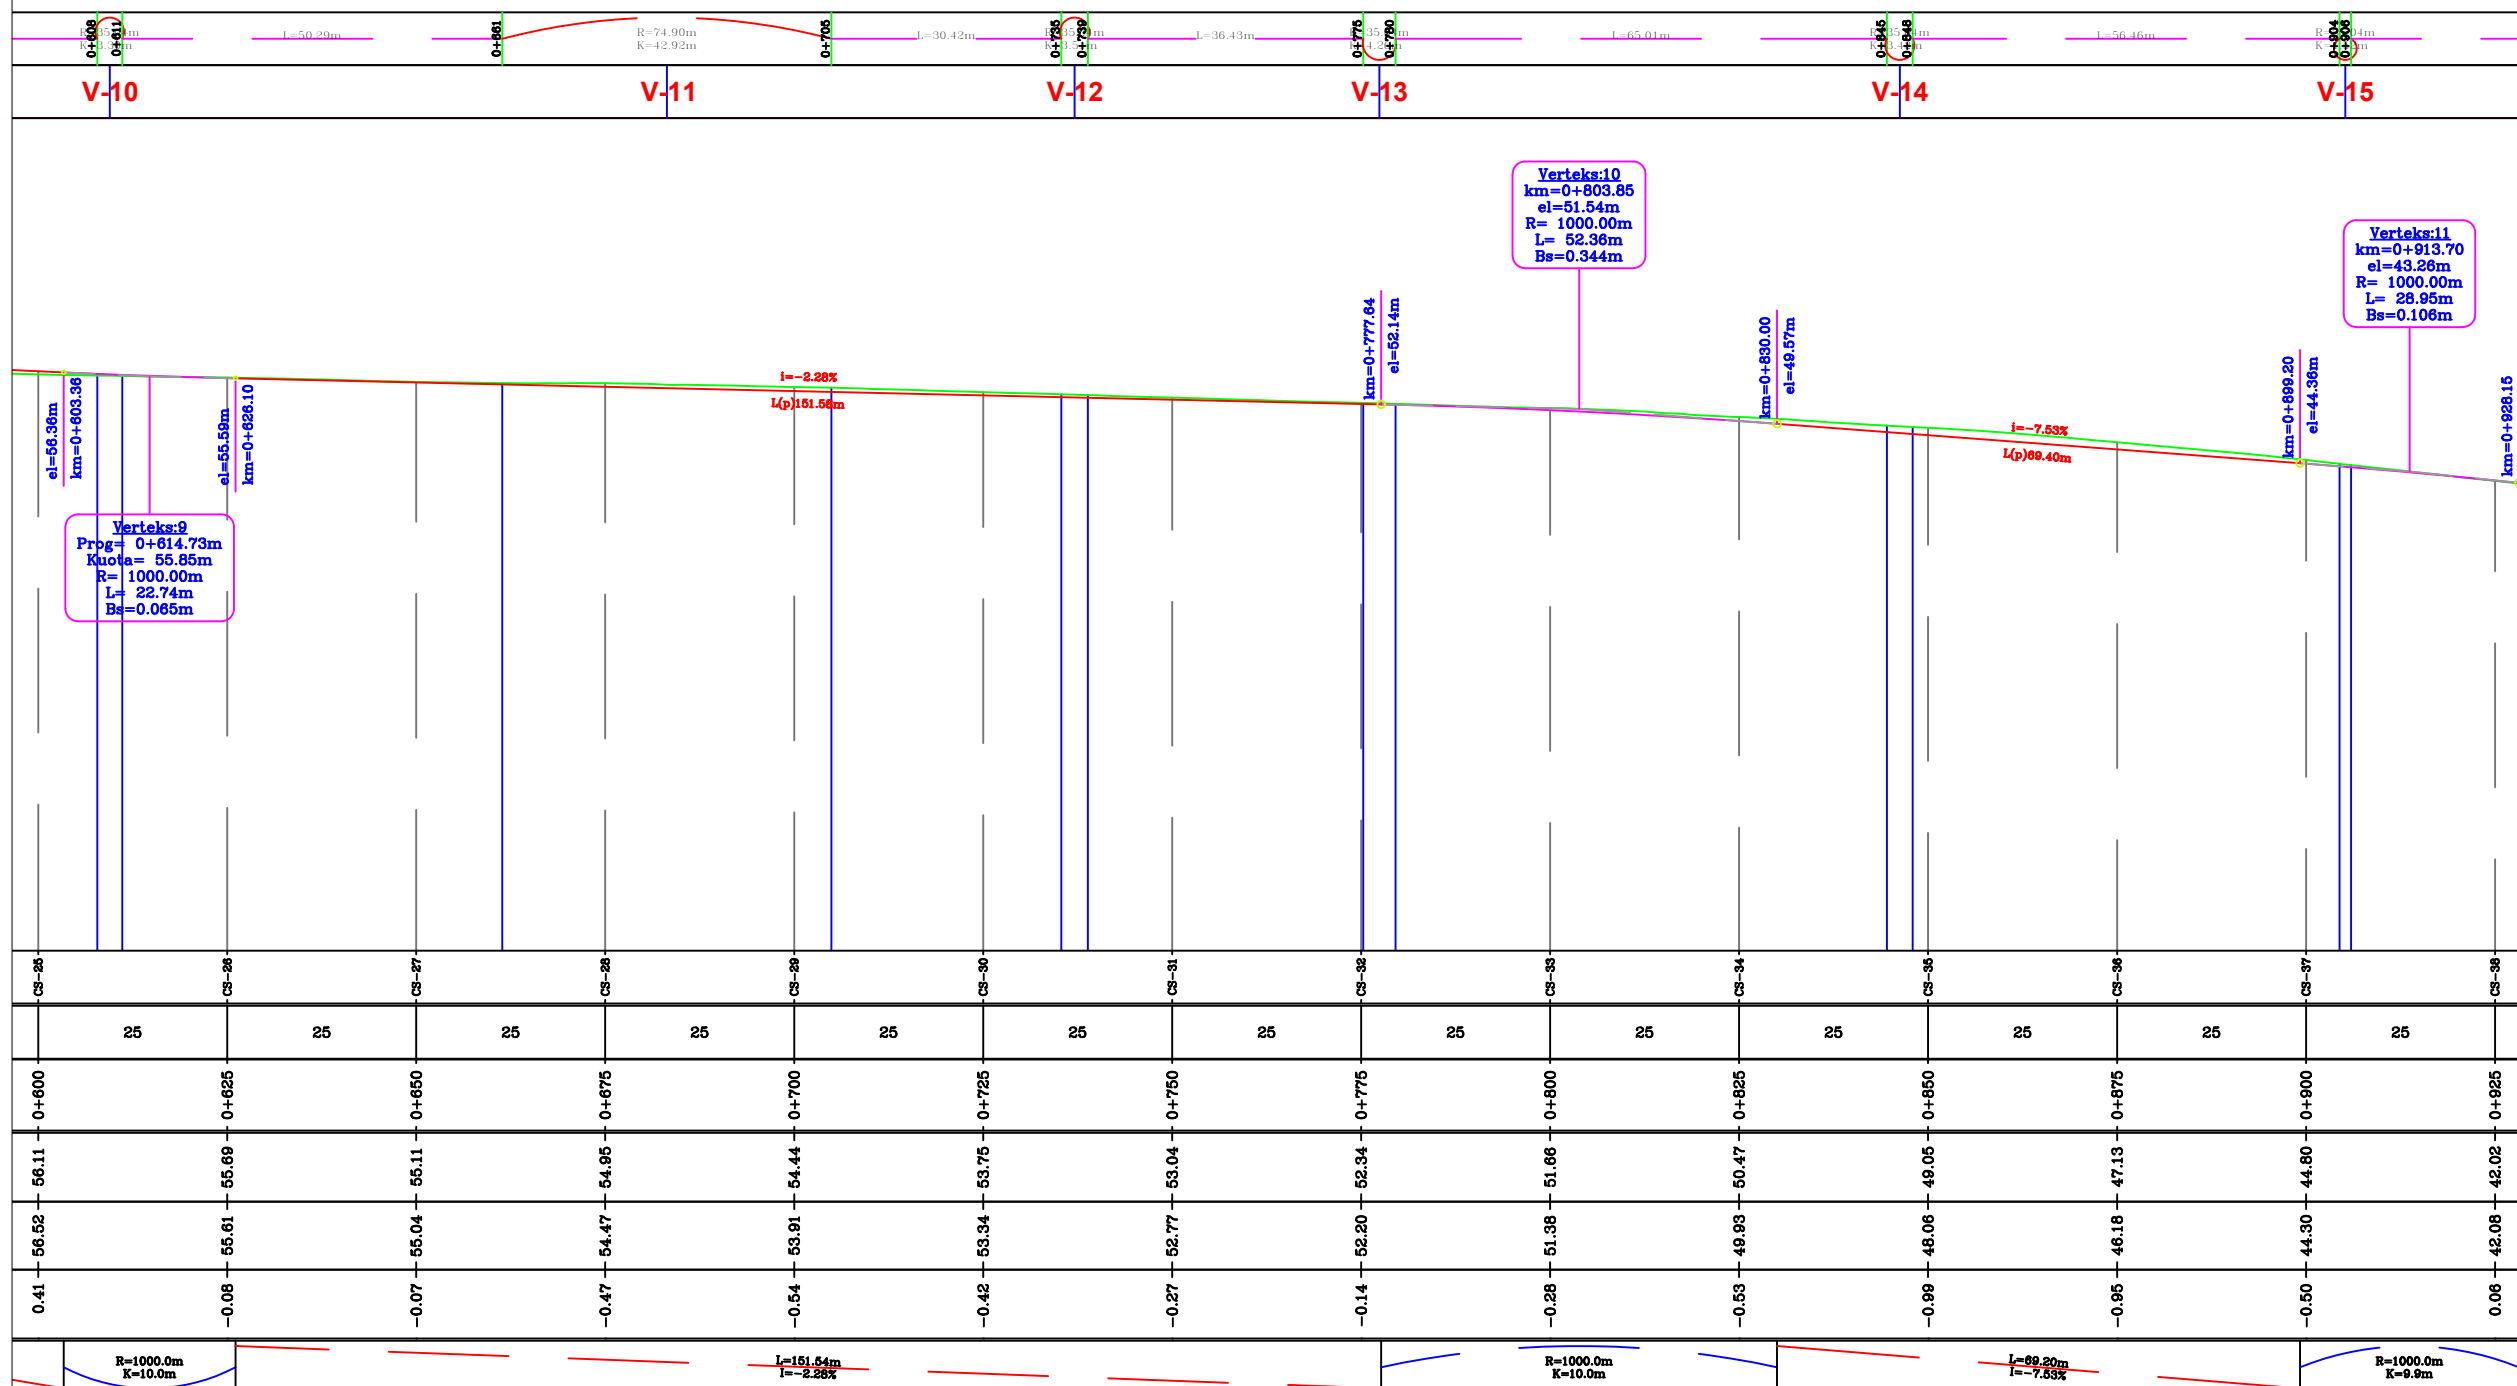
0+608 0+611 R=35.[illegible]m K=3.5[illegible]m L=50.29m 0+661 R=74.90m K=42.92m 0+705 L=30.42m 0+735 0+739 R=35.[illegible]m K=3.5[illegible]m L=36.43m 0+775 0+780 R=35.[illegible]m K=4.2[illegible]m L=65.01m 0+845 0+848 R=35.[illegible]m K=3.4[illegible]m L=56.46m 0+904 0+908 R=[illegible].04m K=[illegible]m

V-10 V-11 V-12 V-13 V-14 V-15

Verteks:10
km=0+803.85
el=51.54m
R= 1000.00m
L= 52.36m
Bs=0.344m

Verteks:11
km=0+913.70
el=43.26m
R= 1000.00m
L= 28.95m
Bs=0.106m

km=0+777.64
el=52.14m

km=0+830.00
el=49.57m

km=0+899.20
el=44.36m

km=0+928.15

el=56.36m
km=0+603.36

el=55.59m
km=0+626.10

i=−2.26%
L(p)151.56m

i=−7.53%
L(p)69.40m

Verteks:9
Prog= 0+614.73m
Kuota= 55.85m
R= 1000.00m
L= 22.74m
Bs=0.065m

| CS-25 | CS-26 | CS-27 | CS-28 | CS-29 | CS-30 | CS-31 | CS-32 | CS-33 | CS-34 | CS-35 | CS-36 | CS-37 | CS-38 |
|---|---|---|---|---|---|---|---|---|---|---|---|---|---|
| 25 | 25 | 25 | 25 | 25 | 25 | 25 | 25 | 25 | 25 | 25 | 25 | 25 | |
| 0+600 | 0+625 | 0+650 | 0+675 | 0+700 | 0+725 | 0+750 | 0+775 | 0+800 | 0+825 | 0+850 | 0+875 | 0+900 | 0+925 |
| 56.11 | 55.69 | 55.11 | 54.95 | 54.44 | 53.75 | 53.04 | 52.34 | 51.66 | 50.47 | 49.05 | 47.13 | 44.80 | 42.02 |
| 56.52 | 55.61 | 55.04 | 54.47 | 53.91 | 53.34 | 52.77 | 52.20 | 51.38 | 49.93 | 48.06 | 46.18 | 44.30 | 42.08 |
| 0.41 | −0.08 | −0.07 | −0.47 | −0.54 | −0.42 | −0.27 | −0.14 | −0.28 | −0.53 | −0.99 | −0.95 | −0.50 | 0.06 |

R=1000.0m K=10.0m
L=151.54m I=−2.26%
R=1000.0m K=10.0m
L=69.20m I=−7.53%
R=1000.0m K=9.9m